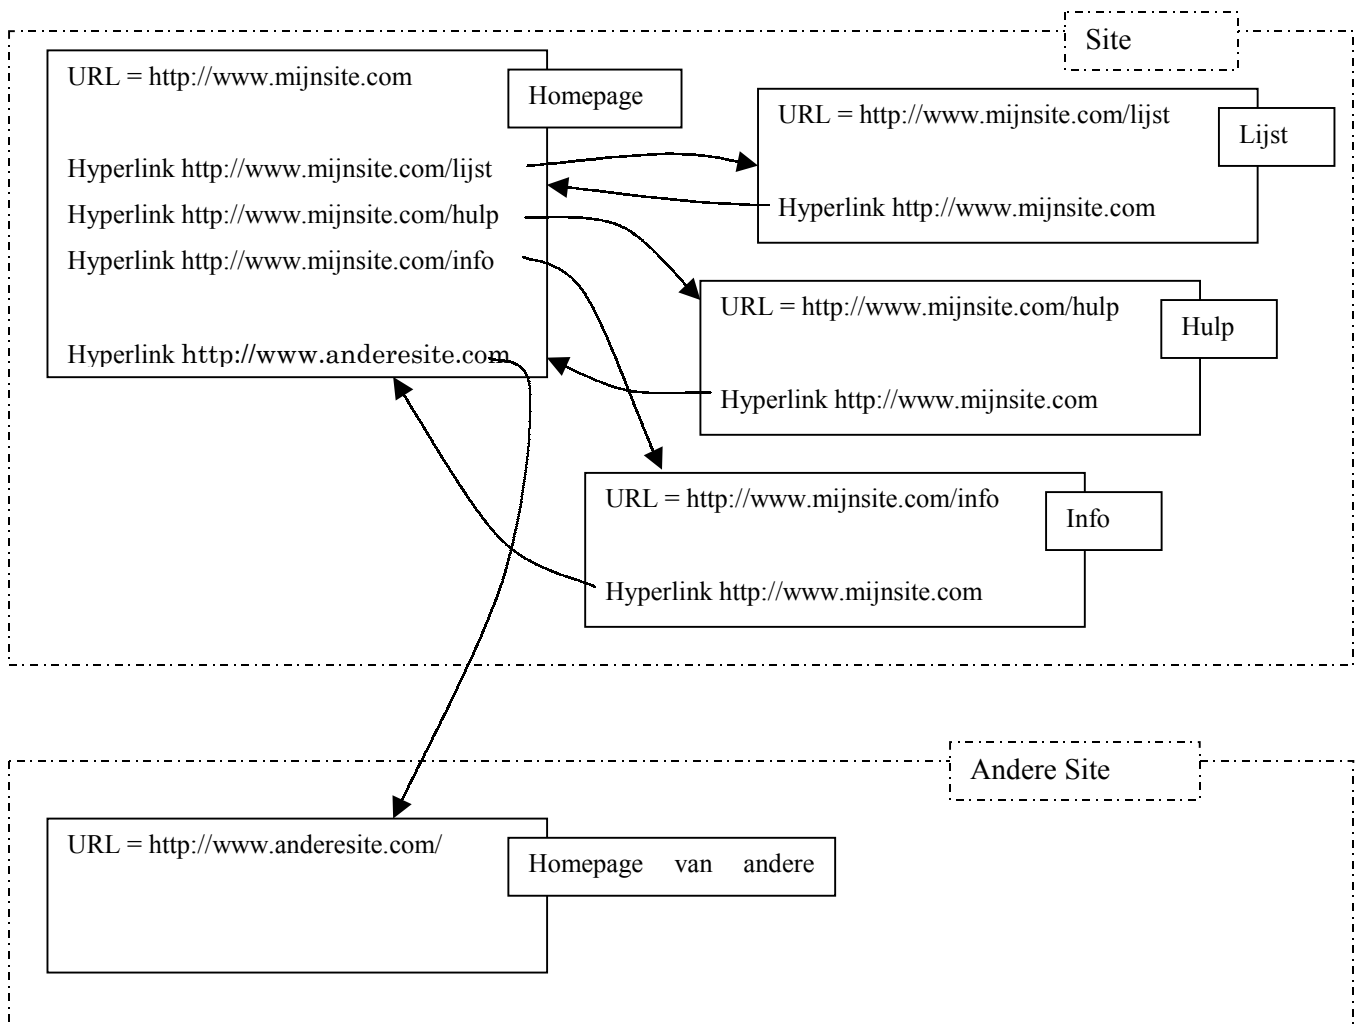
Site

URL = http://www.mijnsite.com

Homepage

Hyperlink http://www.mijnsite.com/lijst

Hyperlink http://www.mijnsite.com/hulp

Hyperlink http://www.mijnsite.com/info

Hyperlink http://www.anderesite.com

URL = http://www.mijnsite.com/lijst

Lijst

Hyperlink http://www.mijnsite.com

URL = http://www.mijnsite.com/hulp

Hulp

Hyperlink http://www.mijnsite.com

URL = http://www.mijnsite.com/info

Info

Hyperlink http://www.mijnsite.com

Andere Site

URL = http://www.anderesite.com/

Homepage van andere